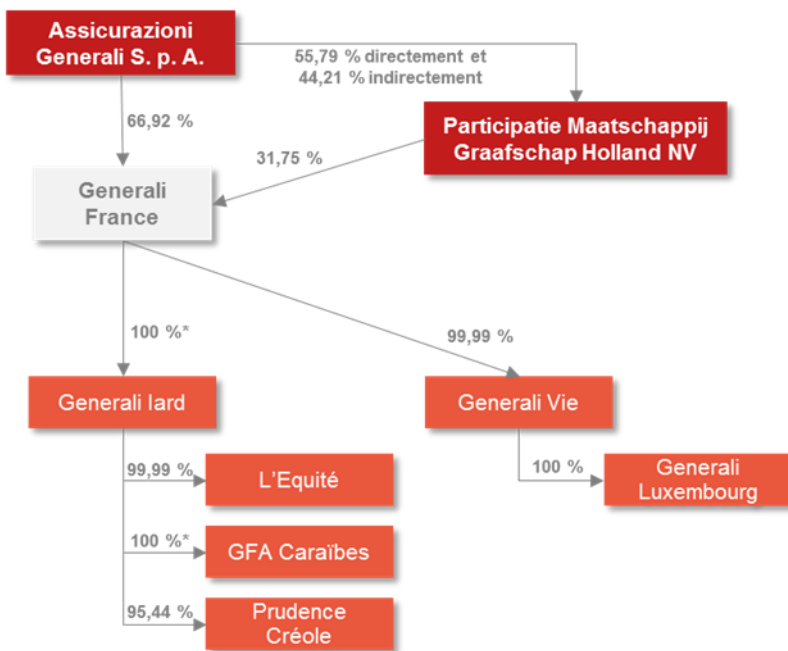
Assicurazioni Generali S. p. A.

55,79 % directement et 44,21 % indirectement

66,92 %

Participatie Maatschappij Graafschap Holland NV

31,75 %

Generali France

100 %*

99,99 %

Generali Iard

Generali Vie

99,99 %

L'Equité

100 %

Generali Luxembourg

100 %*

GFA Caraïbes

95,44 %

Prudence Créole